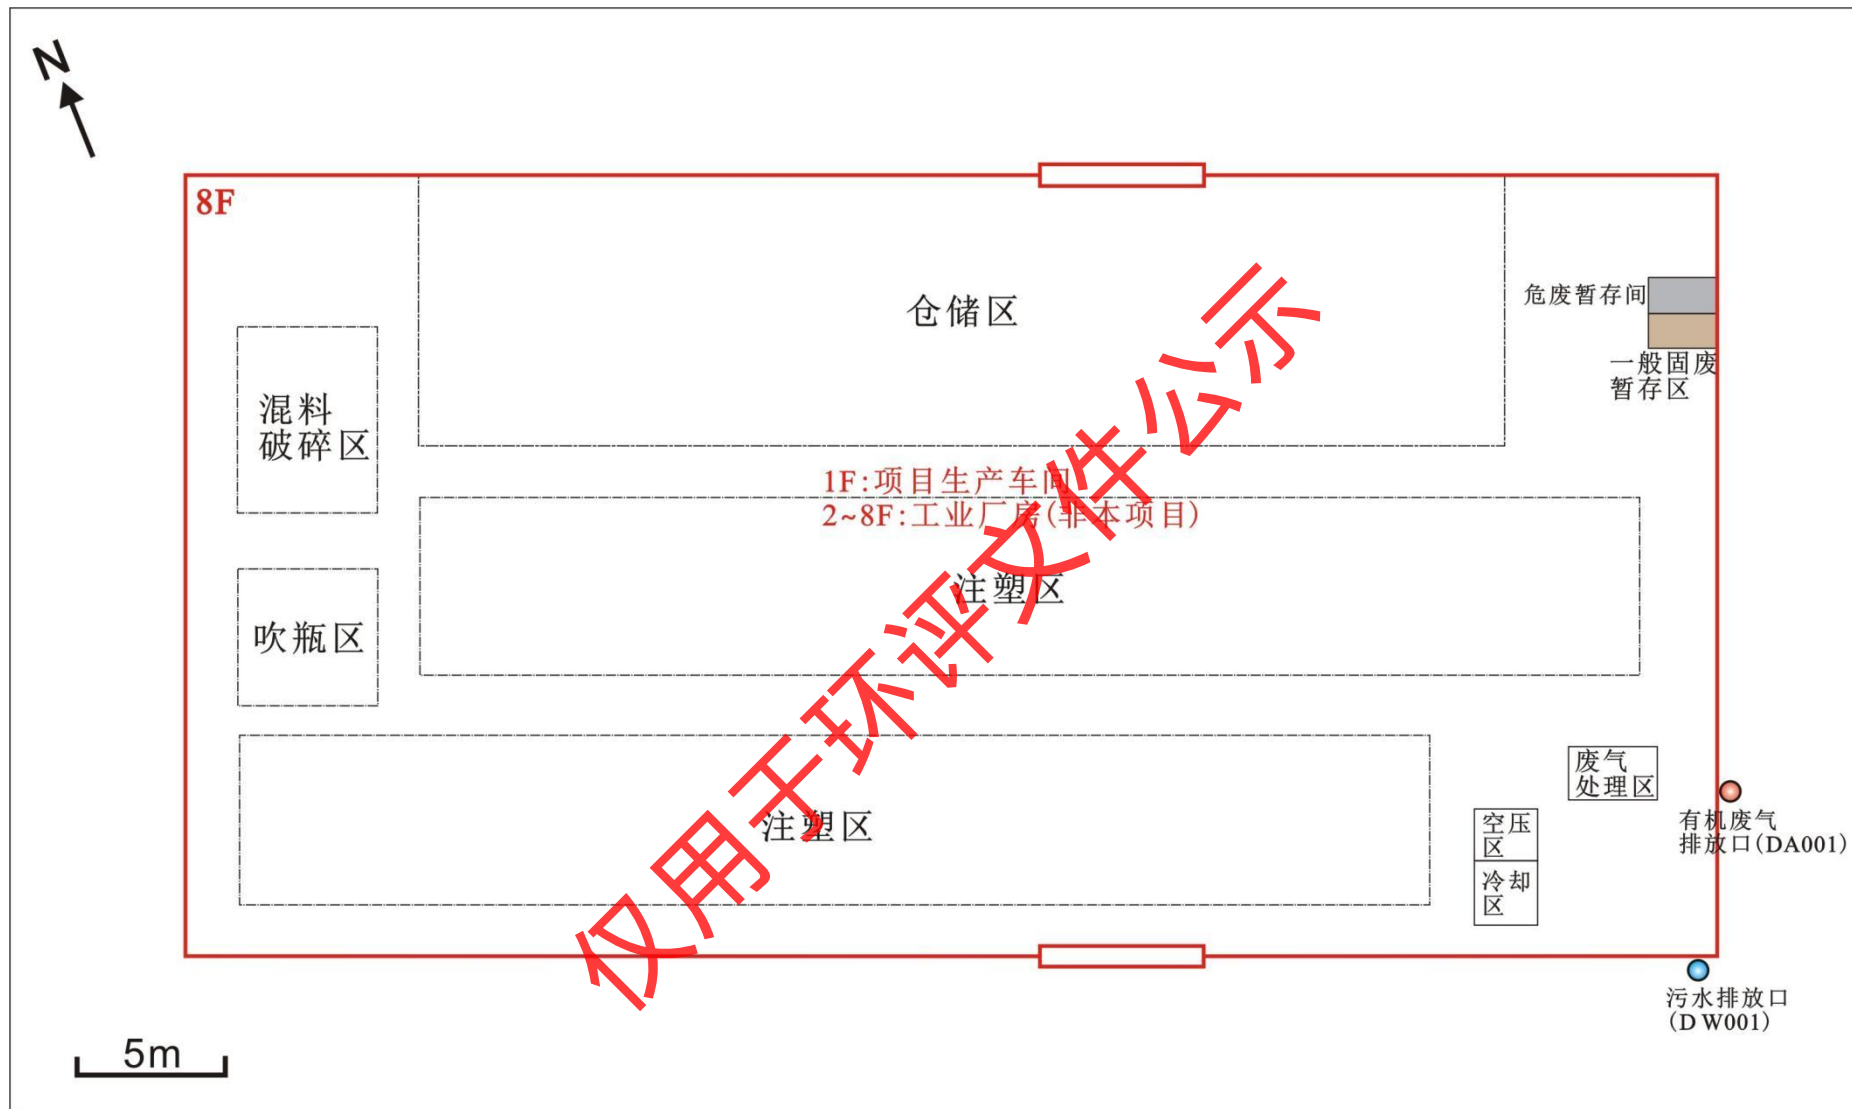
N

8F

仓储区

危废暂存间

一般固废暂存区

混料破碎区

1F:项目生产车间
2~8F:工业厂房(非本项目)

注塑区

吹瓶区

废气处理区

注塑区

空压区

冷却区

有机废气排放口(DA001)

污水排放口(DW001)

5m

仅用于环评文件公示